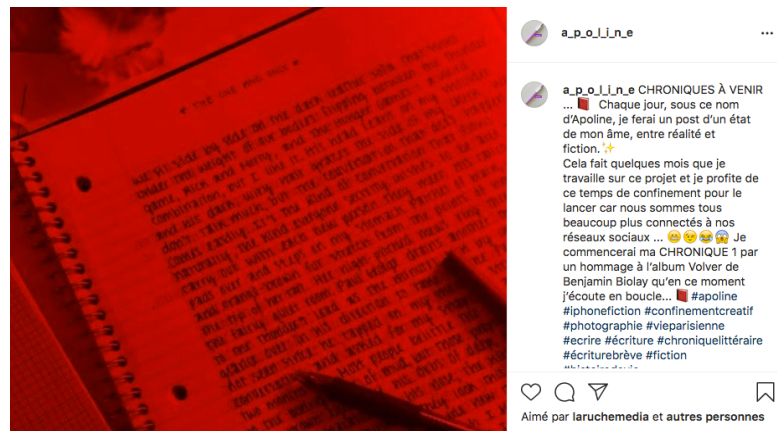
a_p_o_l_i_n_e

a_p_o_l_i_n_e CHRONIQUES À VENIR ... 📕 Chaque jour, sous ce nom d'Apoline, je ferai un post d'un état de mon âme, entre réalité et fiction. ✨
Cela fait quelques mois que je travaille sur ce projet et je profite de ce temps de confinement pour le lancer car nous sommes tous beaucoup plus connectés à nos réseaux sociaux ... 😁😒😂😱 Je commencerai ma CHRONIQUE 1 par un hommage à l'album Volver de Benjamin Biolay qu'en ce moment j'écoute en boucle... 📕 #apoline #iphonefiction #confinementcreatif #photographie #vieparisienne #ecrire #écriture #chroniquelittéraire #écriturebrève #fiction
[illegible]

Aimé par laruchemedia et autres personnes

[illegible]